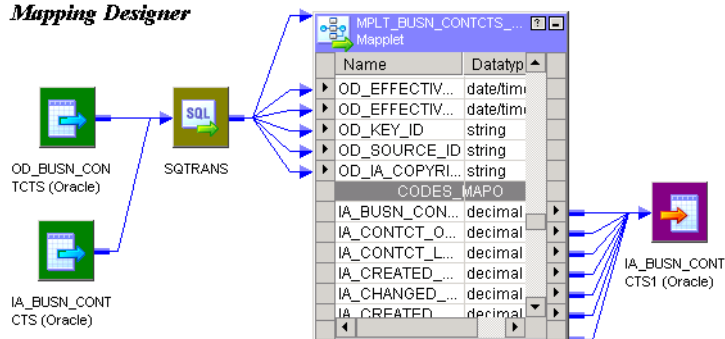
Mapping Designer

OD_BUSN_CONTCTS (Oracle)

IA_BUSN_CONTCTS (Oracle)

SQL

SQTRANS

MPLT_BUSN_CONTCTS_...
Mapplet

?

| Name | Datatyp |
|---|---|
| OD_EFFECTIV... | date/tim |
| OD_EFFECTIV... | date/tim |
| OD_KEY_ID | string |
| OD_SOURCE_ID | string |
| OD_IA_COPYRI... | string |
| CODES_MAPO | |
| IA_BUSN_CON... | decimal |
| IA_CONTCT_O... | decimal |
| IA_CONTCT_L... | decimal |
| IA_CREATED_... | decimal |
| IA_CHANGED_... | decimal |
| IA_CREATED... | decimal |

IA_BUSN_CONTCTS1 (Oracle)